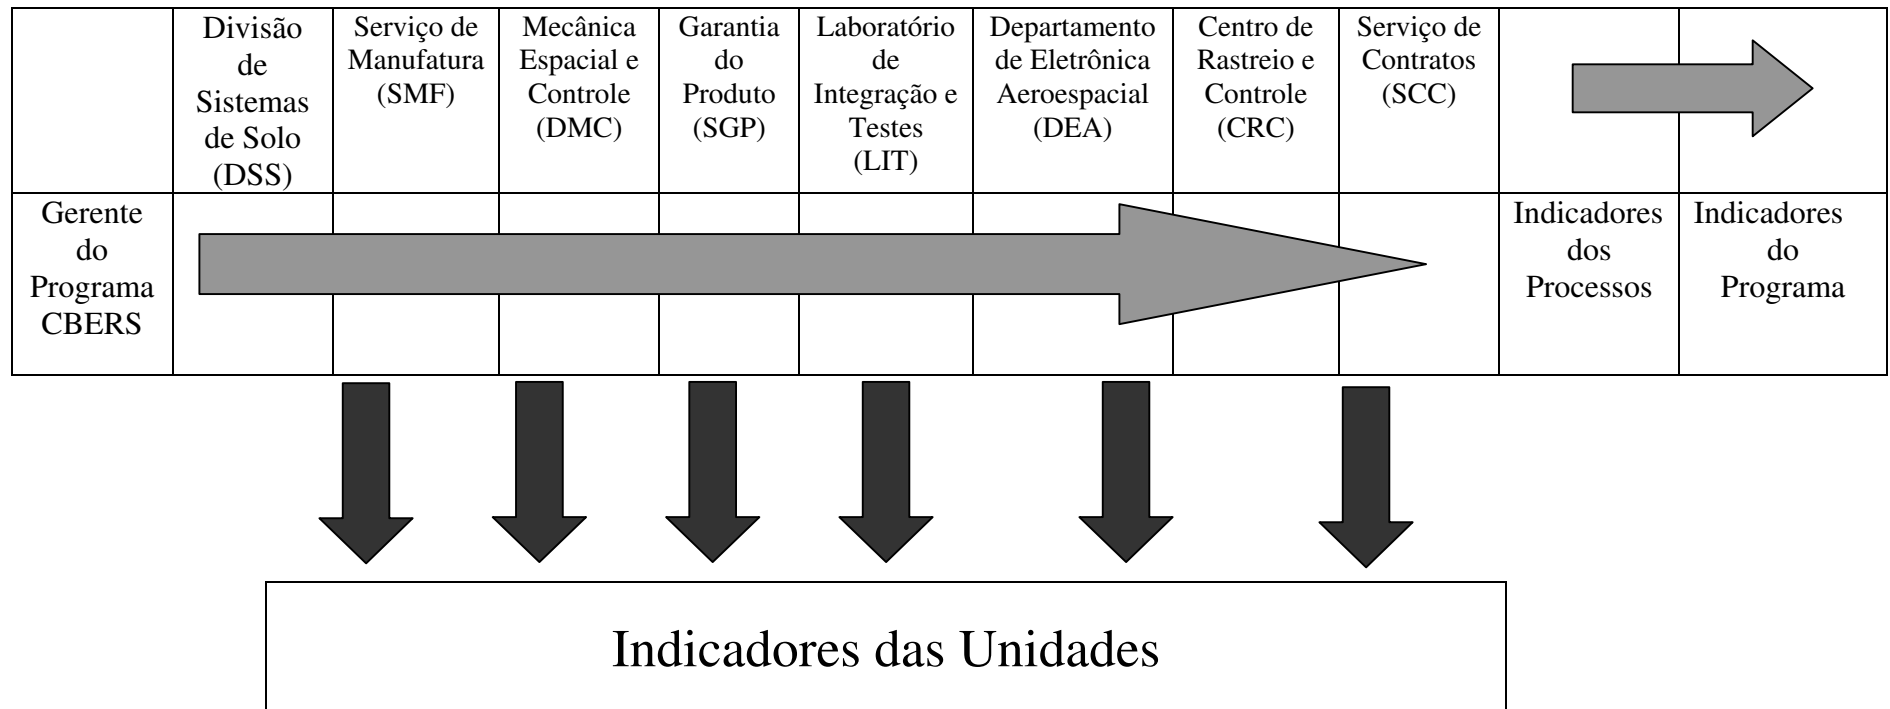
| | Divisão de Sistemas de Solo (DSS) | Serviço de Manufatura (SMF) | Mecânica Espacial e Controle (DMC) | Garantia do Produto (SGP) | Laboratório de Integração e Testes (LIT) | Departamento de Eletrônica Aeroespacial (DEA) | Centro de Rastreio e Controle (CRC) | Serviço de Contratos (SCC) | | |
|---|---|---|---|---|---|---|---|---|---|---|
| Gerente do Programa CBERS | | | | | | | | | Indicadores dos Processos | Indicadores do Programa |

Indicadores das Unidades